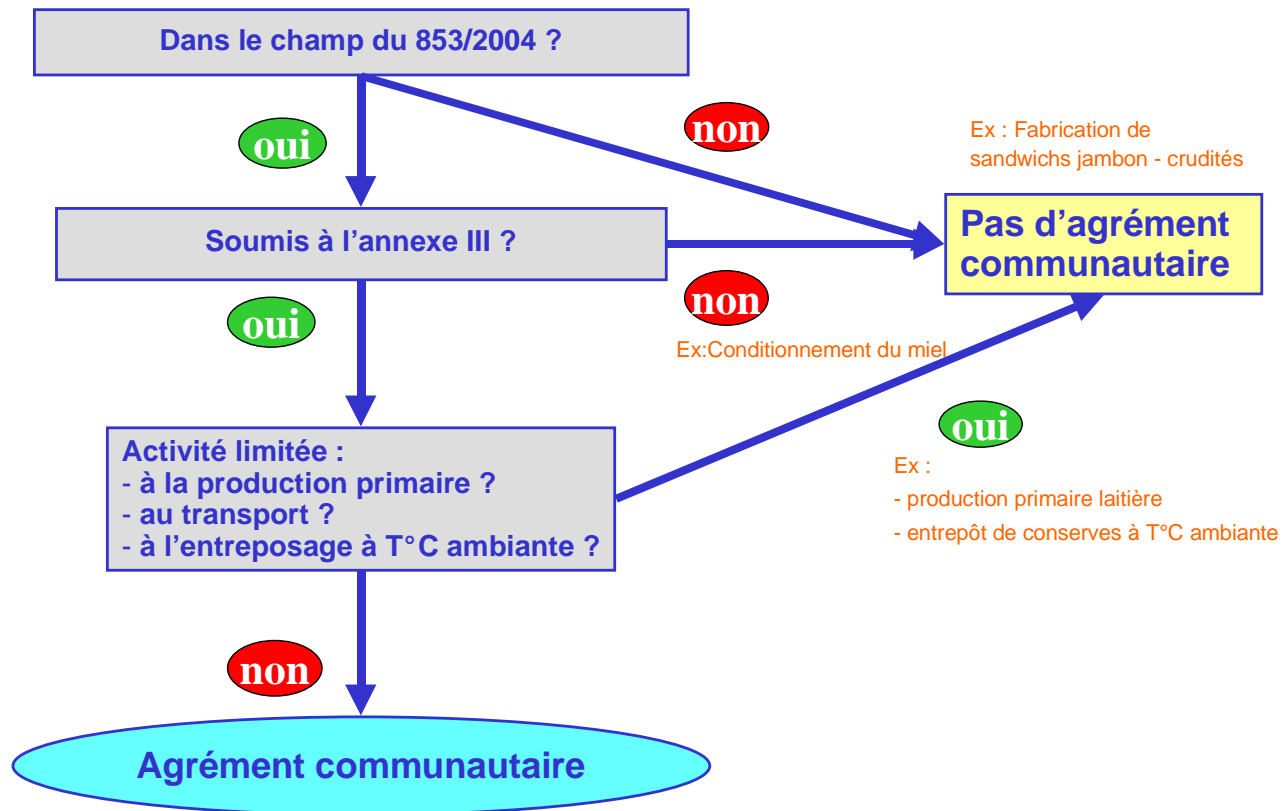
Dans le champ du 853/2004 ?

oui

non

Ex : Fabrication de sandwichs jambon - crudités

Soumis à l’annexe III ?

Pas d’agrément communautaire

non

oui

Ex:Conditionnement du miel

oui

Ex :
- production primaire laitière
- entrepôt de conserves à T°C ambiante

Activité limitée :
- à la production primaire ?
- au transport ?
- à l’entreposage à T°C ambiante ?

non

Agrément communautaire